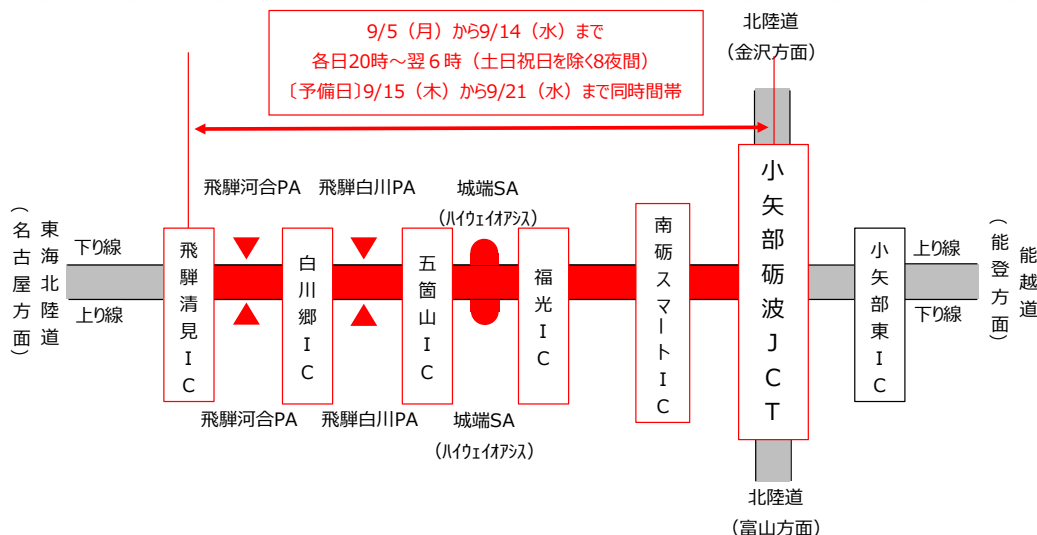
9/5（月）から9/14（水）まで
各日20時～翌６時（土日祝日を除く8夜間）
〔予備日〕9/15（木）から9/21（水）まで同時間帯

北陸道
（金沢方面）

（名古屋方面）
東海北陸道

下り線
上り線

飛騨河合PA
飛騨白川PA
城端SA
（ハイウェイオアシス）

飛騨清見ＩＣ
白川郷ＩＣ
五箇山ＩＣ
福光ＩＣ
南砺スマートＩＣ
小矢部砺波ＪＣＴ
小矢部東ＩＣ

飛騨河合PA
飛騨白川PA
城端SA
（ハイウェイオアシス）

上り線
下り線

能越道
（能登方面）

北陸道
（富山方面）